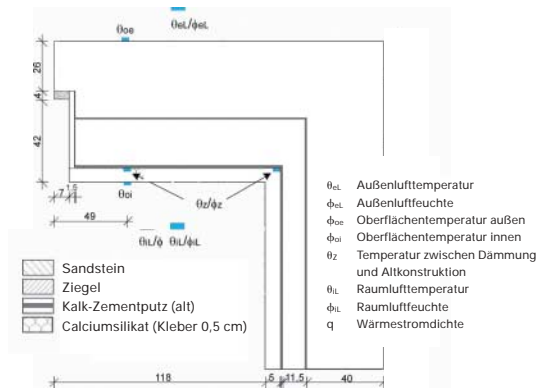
$\theta_{eL}/\phi_{eL}$

$\theta_{oe}$

26

4

42

7 1

$\theta_{oi}$

$\theta_Z/\phi_Z$

49

$\theta_{iL}/\dot{q}$ $\theta_{iL}/\phi_{iL}$

Sandstein
Ziegel
Kalk-Zementputz (alt)
Calciumsilikat (Kleber 0,5 cm)

$\theta_{eL}$ Außenlufttemperatur
$\phi_{eL}$ Außenluftfeuchte
$\phi_{oe}$ Oberflächentemperatur außen
$\phi_{oi}$ Oberflächentemperatur innen
$\theta_Z$ Temperatur zwischen Dämmung und Altkonstruktion
$\theta_{iL}$ Raumlufttemperatur
$\phi_{iL}$ Raumluftfeuchte
q Wärmestromdichte

118

5 11.5

40